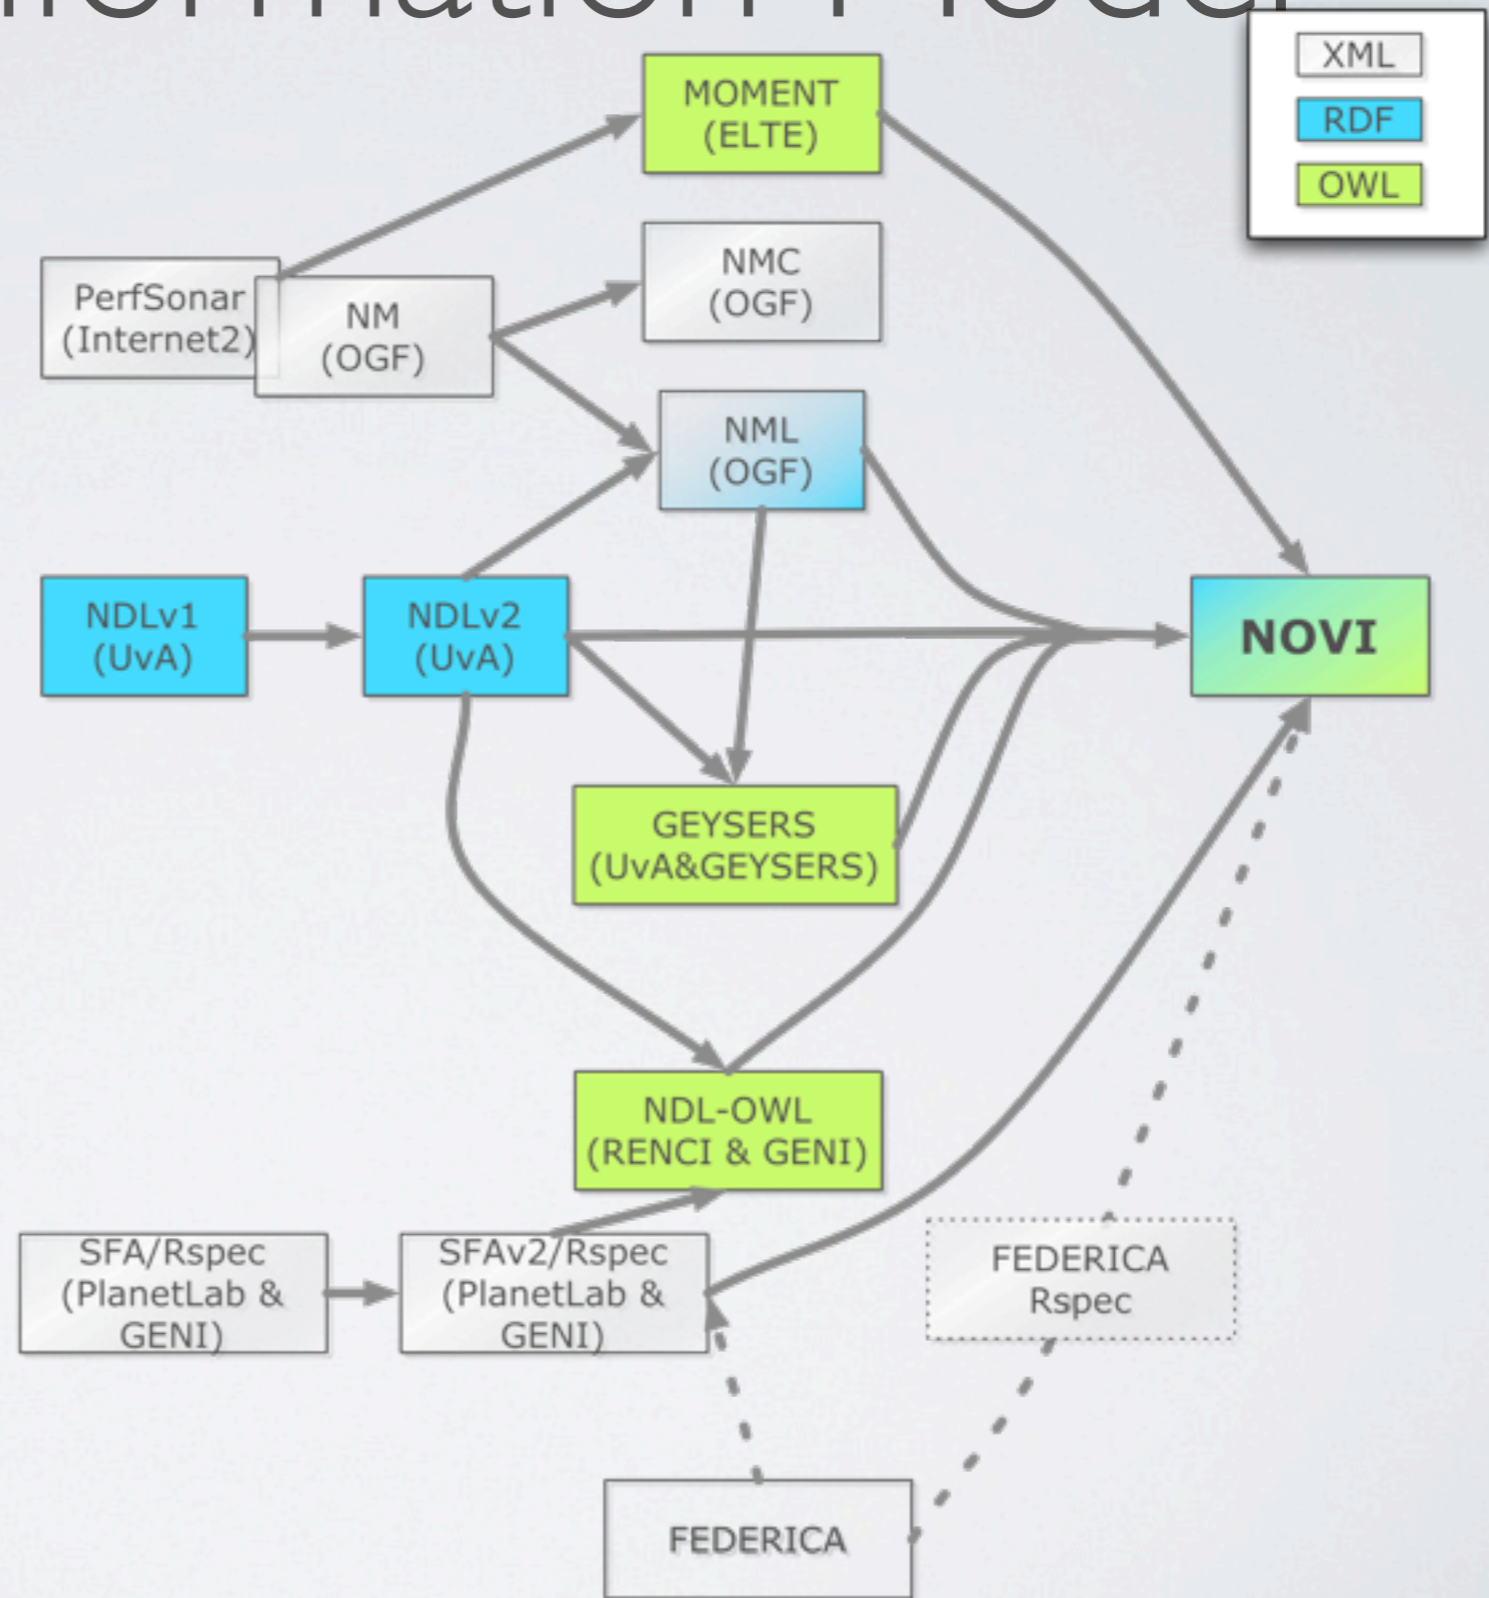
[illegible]

XML
RDF
OWL

MOMENT (ELTE)

NMC (OGF)

PerfSonar (Internet2)

NM (OGF)

NML (OGF)

NDLv1 (UvA)

NDLv2 (UvA)

NOVI

GEYSERS (UvA&GEYSERS)

NDL-OWL (RENCI & GENI)

SFA/Rspec (PlanetLab & GENI)

SFAv2/Rspec (PlanetLab & GENI)

FEDERICA Rspec

FEDERICA